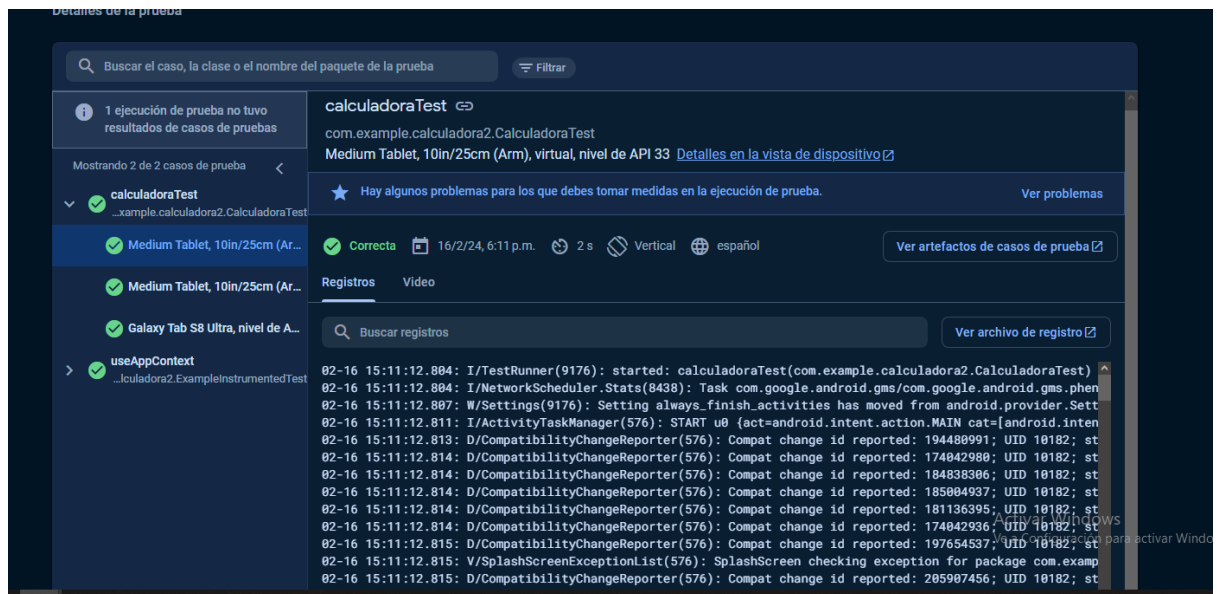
Detalles de la prueba

Buscar el caso, la clase o el nombre del paquete de la prueba

Filtrar

1 ejecución de prueba no tuvo resultados de casos de pruebas

Mostrando 2 de 2 casos de prueba

calculadoraTest
...xample.calculadora2.CalculadoraTest

Medium Tablet, 10in/25cm (Ar...

Medium Tablet, 10in/25cm (Ar...

Galaxy Tab S8 Ultra, nivel de A...

useAppContext
...lculadora2.ExampleInstrumentedTest

calculadoraTest

com.example.calculadora2.CalculadoraTest

Medium Tablet, 10in/25cm (Arm), virtual, nivel de API 33 Detalles en la vista de dispositivo

Hay algunos problemas para los que debes tomar medidas en la ejecución de prueba.

Ver problemas

Correcta 16/2/24, 6:11 p.m. 2 s Vertical español

Ver artefactos de casos de prueba

Registros Video

Buscar registros

Ver archivo de registro

02-16 15:11:12.804: I/TestRunner(9176): started: calculadoraTest(com.example.calculadora2.CalculadoraTest)
02-16 15:11:12.804: I/NetworkScheduler.Stats(8438): Task com.google.android.gms/com.google.android.gms.phen
02-16 15:11:12.807: W/Settings(9176): Setting always_finish_activities has moved from android.provider.Sett
02-16 15:11:12.811: I/ActivityTaskManager(576): START u0 {act=android.intent.action.MAIN cat=[android.inten
02-16 15:11:12.813: D/CompatibilityChangeReporter(576): Compat change id reported: 194480991; UID 10182; st
02-16 15:11:12.814: D/CompatibilityChangeReporter(576): Compat change id reported: 174042980; UID 10182; st
02-16 15:11:12.814: D/CompatibilityChangeReporter(576): Compat change id reported: 184838306; UID 10182; st
02-16 15:11:12.814: D/CompatibilityChangeReporter(576): Compat change id reported: 185004937; UID 10182; st
02-16 15:11:12.814: D/CompatibilityChangeReporter(576): Compat change id reported: 181136395; UID 10182; st
02-16 15:11:12.814: D/CompatibilityChangeReporter(576): Compat change id reported: 174042936; UID 10182; st
02-16 15:11:12.815: D/CompatibilityChangeReporter(576): Compat change id reported: 197654537; UID 10182; st
02-16 15:11:12.815: V/SplashScreenExceptionList(576): SplashScreen checking exception for package com.examp
02-16 15:11:12.815: D/CompatibilityChangeReporter(576): Compat change id reported: 205907456; UID 10182; st

Activar Windows
Ve a Configuración para activar Windo